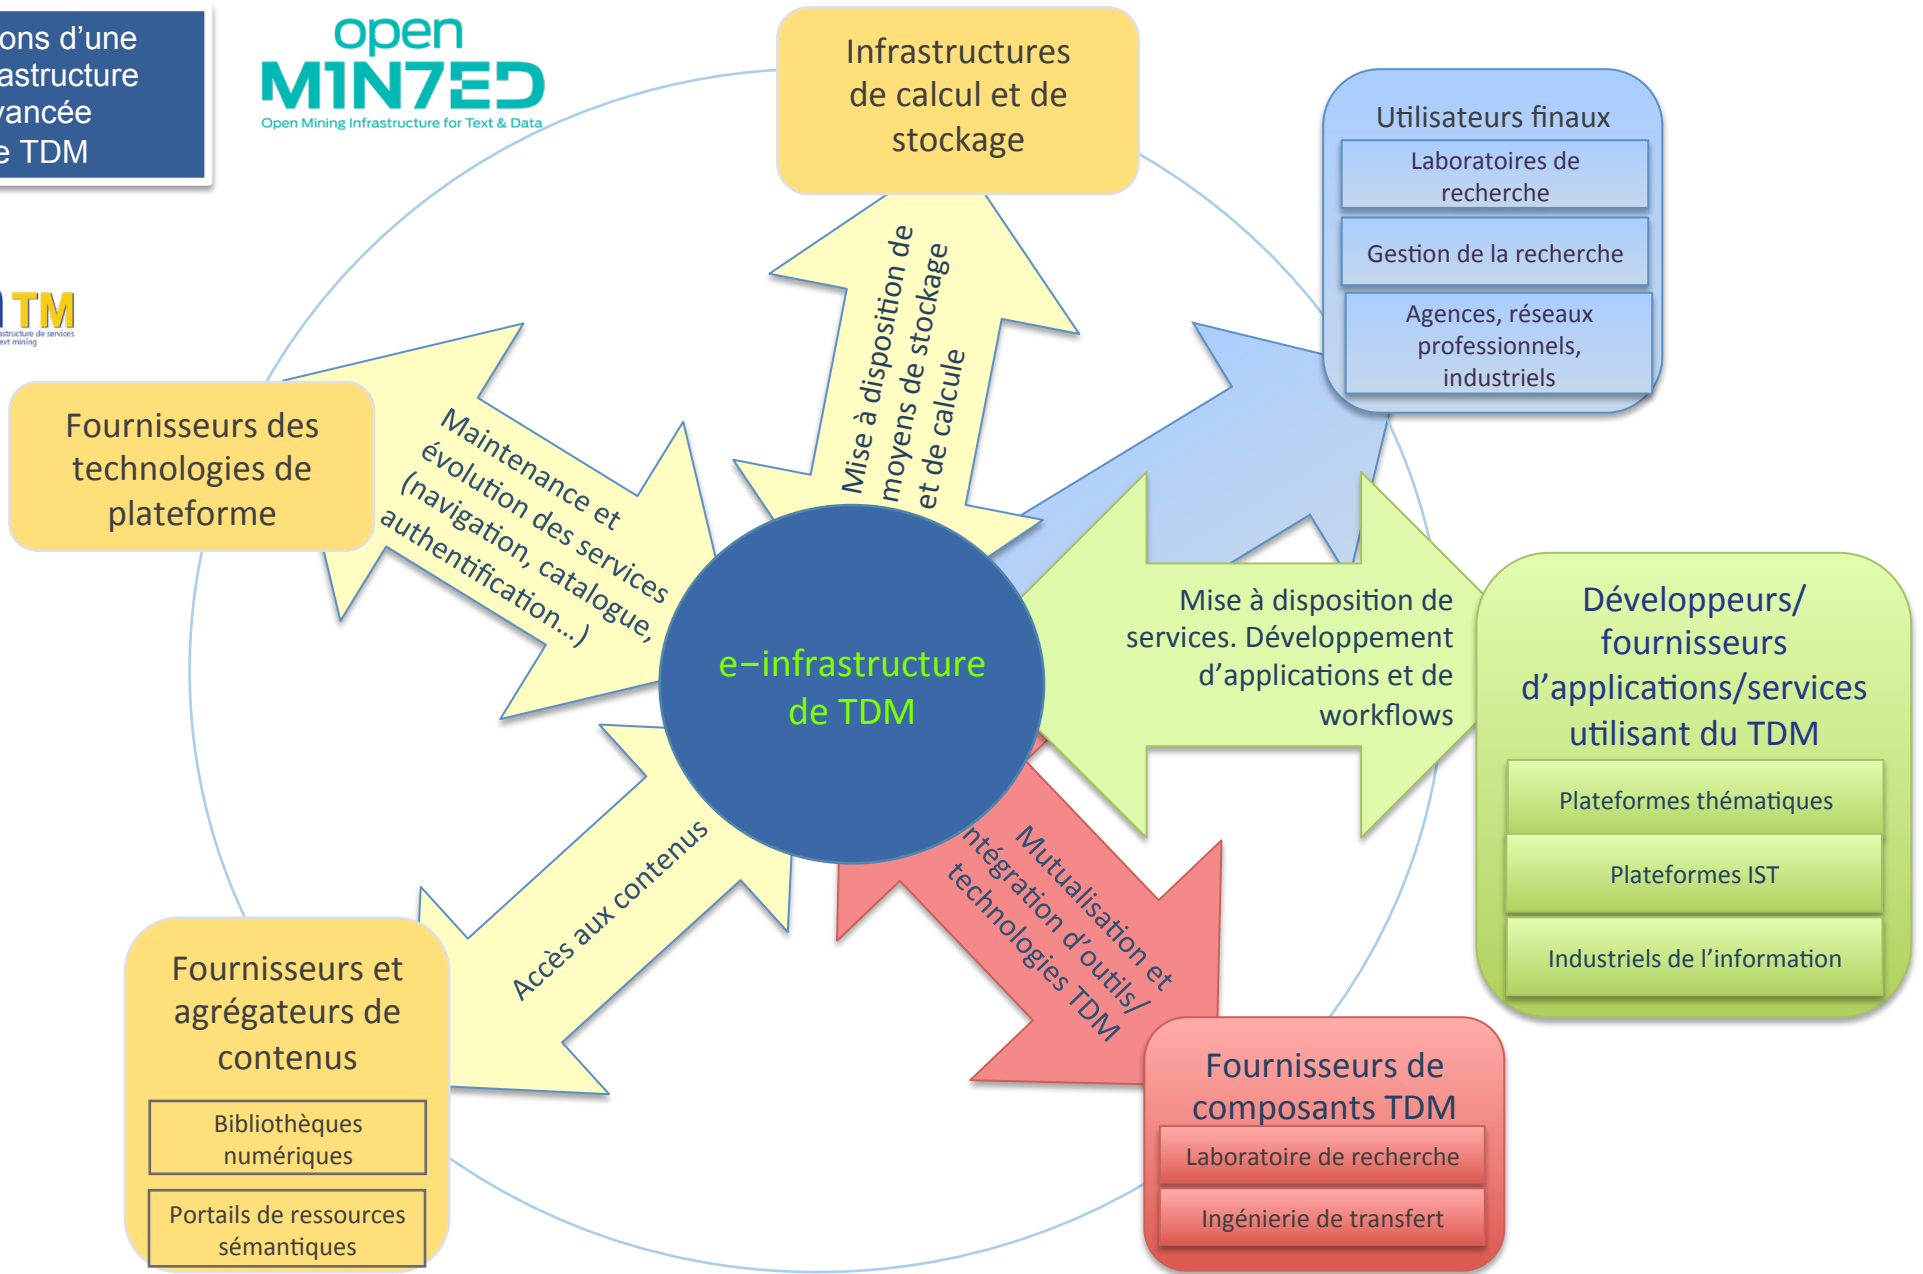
ons d'une
astructure
vancée
e TDM

open
MINTED
Open Mining Infrastructure for Text & Data

TM
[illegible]

Infrastructures de calcul et de stockage

Utilisateurs finaux

Laboratoires de recherche

Gestion de la recherche

Agences, réseaux professionnels, industriels

Fournisseurs des technologies de plateforme

Maintenance et évolution des services (navigation, catalogue, authentification...)

Mise à disposition de moyens de stockage et de calcule

e−infrastructure de TDM

Mise à disposition de services. Développement d'applications et de workflows

Développeurs/ fournisseurs d'applications/services utilisant du TDM

Plateformes thématiques

Plateformes IST

Industriels de l'information

Accès aux contenus

Mutualisation et intégration d'outils/ technologies TDM

Fournisseurs et agrégateurs de contenus

Bibliothèques numériques

Portails de ressources sémantiques

Fournisseurs de composants TDM

Laboratoire de recherche

Ingénierie de transfert